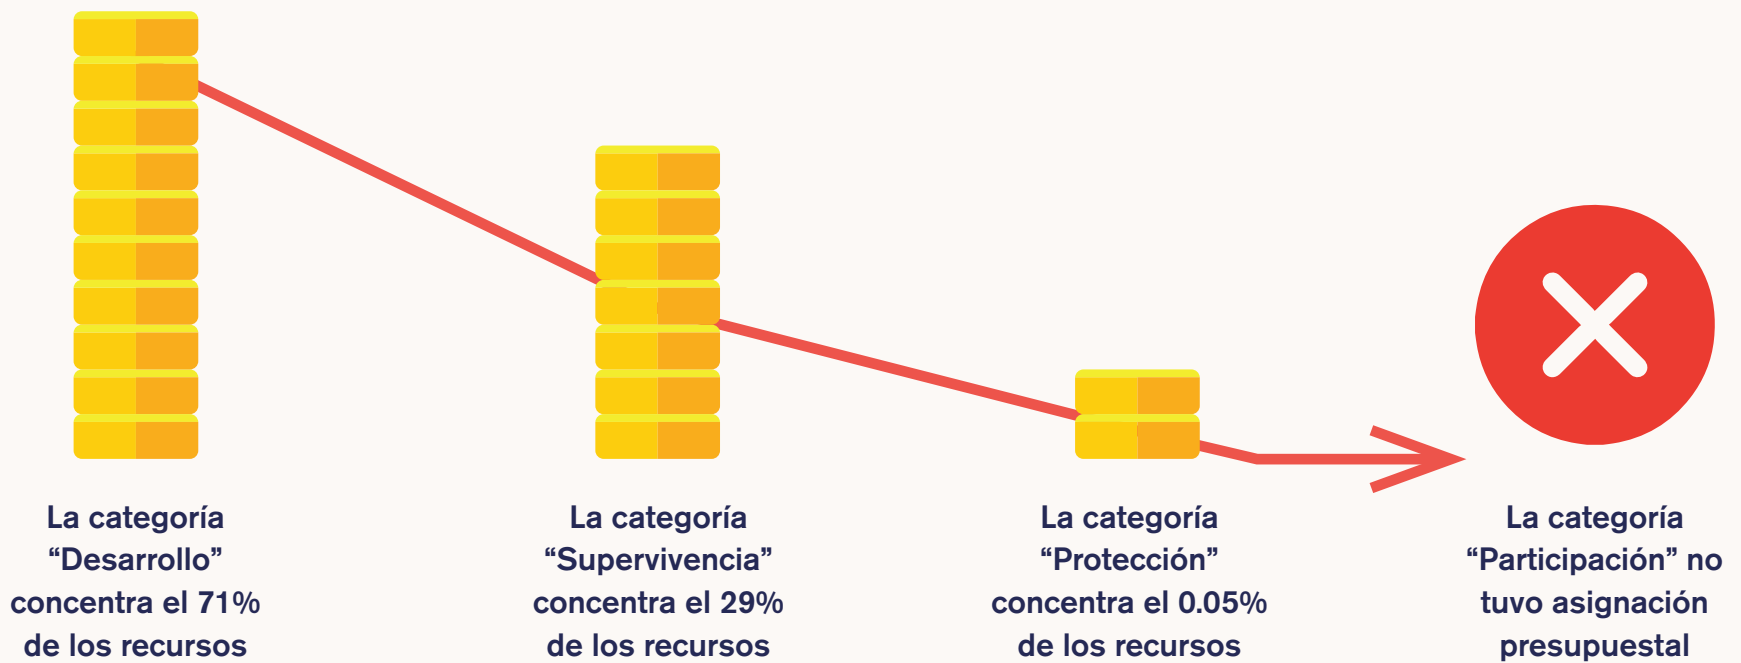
La categoría “Desarrollo” concentra el 71% de los recursos

La categoría “Supervivencia” concentra el 29% de los recursos

La categoría “Protección” concentra el 0.05% de los recursos

La categoría “Participación” no tuvo asignación presupuestal